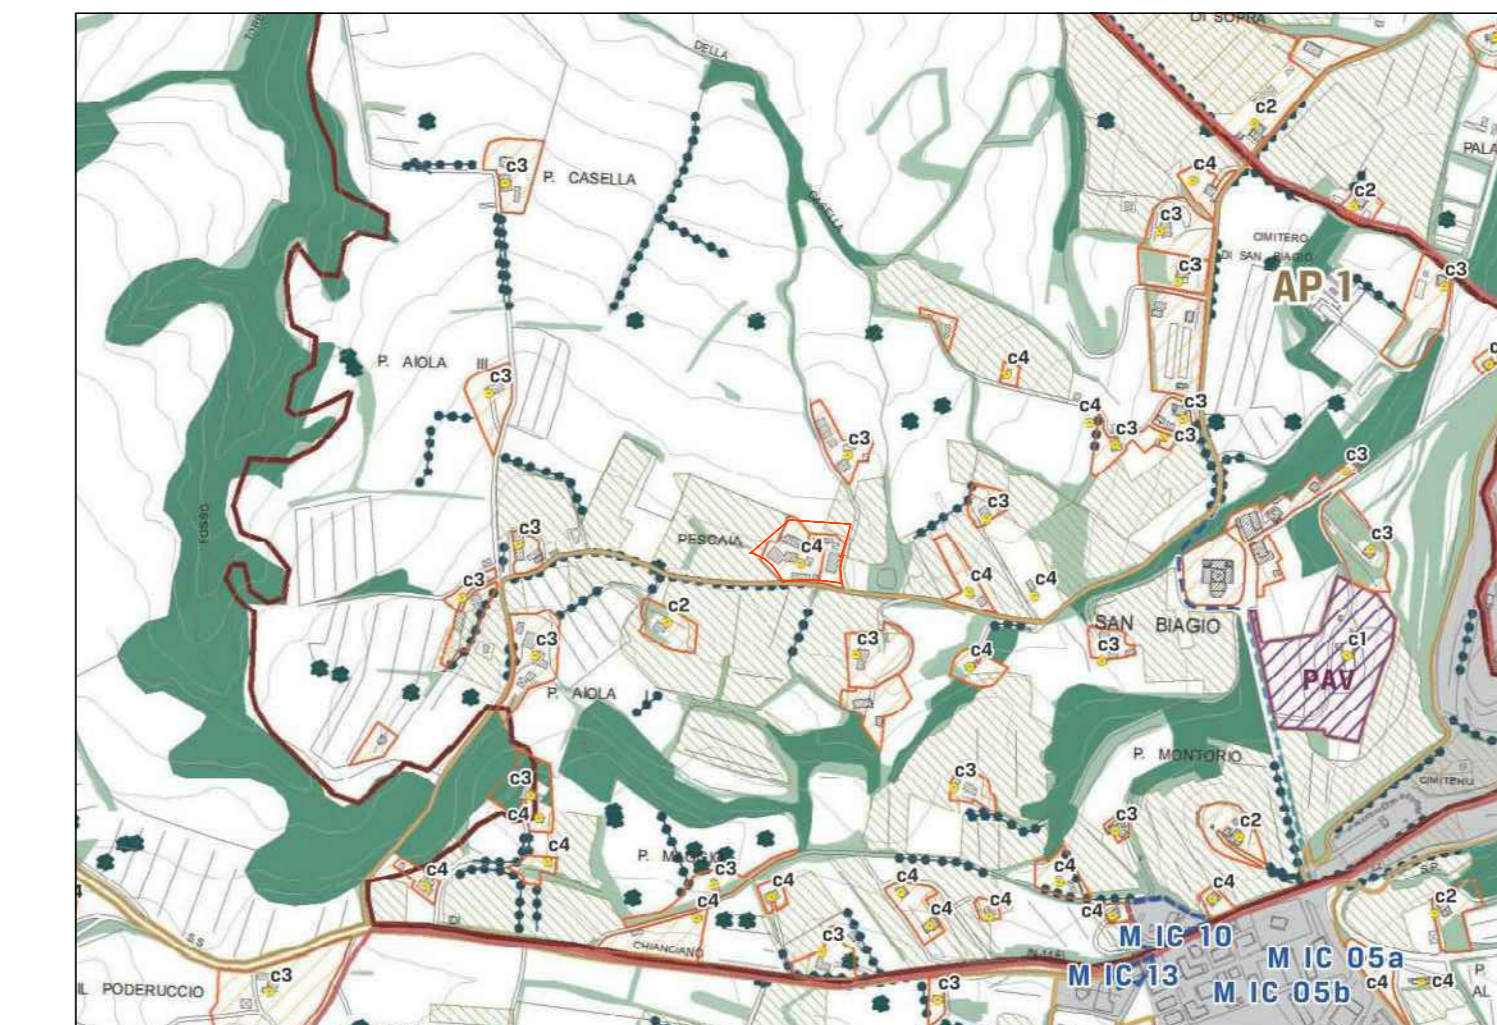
DI SOPRA
DELLA
c3
P. CASELLA
CASELLA
c2
c4
c2
PALA
c3
CIMITERO DI SAN BIAGIO
c3
AP 1
c3
P. AIOLA
c3
c4
c4
c3
c3
c3
c3
FOSSO
c3
c3
PESCAIA
c4
c4
c4
c3
c3
c2
c3
SAN BIAGIO
c3
c1
c4
PAV
P. AIOLA
P. MONTORIO
CIMITERO
c3
c3
c4
c3
c2
c4
P. M
c3
c4
c4
c4
c4
c4
c4
c4
c4
c2
c3
M IC 10
M IC 13
M IC 05a
M IC 05b
c4
c4
CHIANCIANO
IL PODERUCCIO
c3
c3